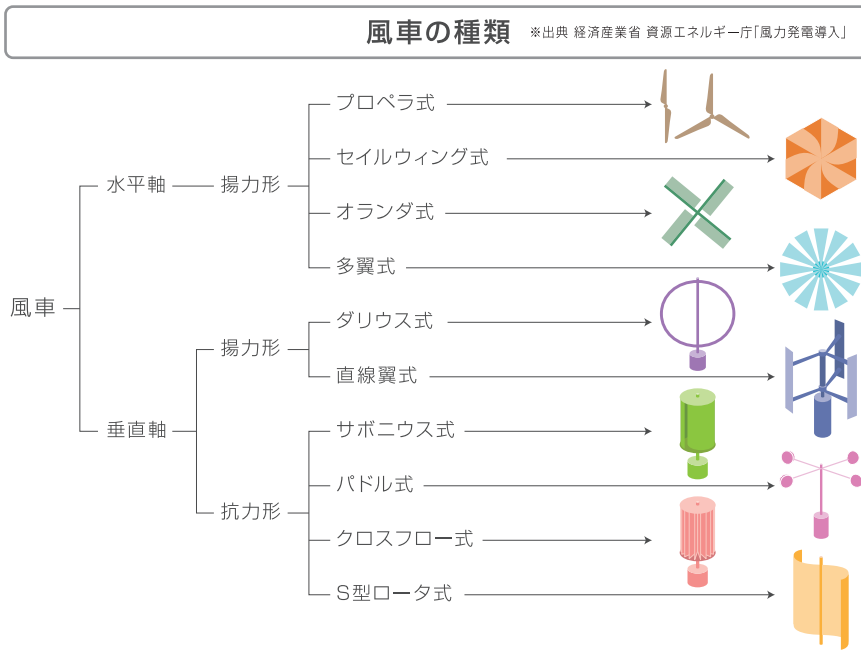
風車の種類 ※出典 経済産業省 資源エネルギー庁「風力発電導入」

風車

水平軸
揚力形
プロペラ式
セイルウィング式
オランダ式
多翼式

垂直軸
揚力形
ダリウス式
直線翼式

抗力形
サボニウス式
パドル式
クロスフロー式
S型ロータ式